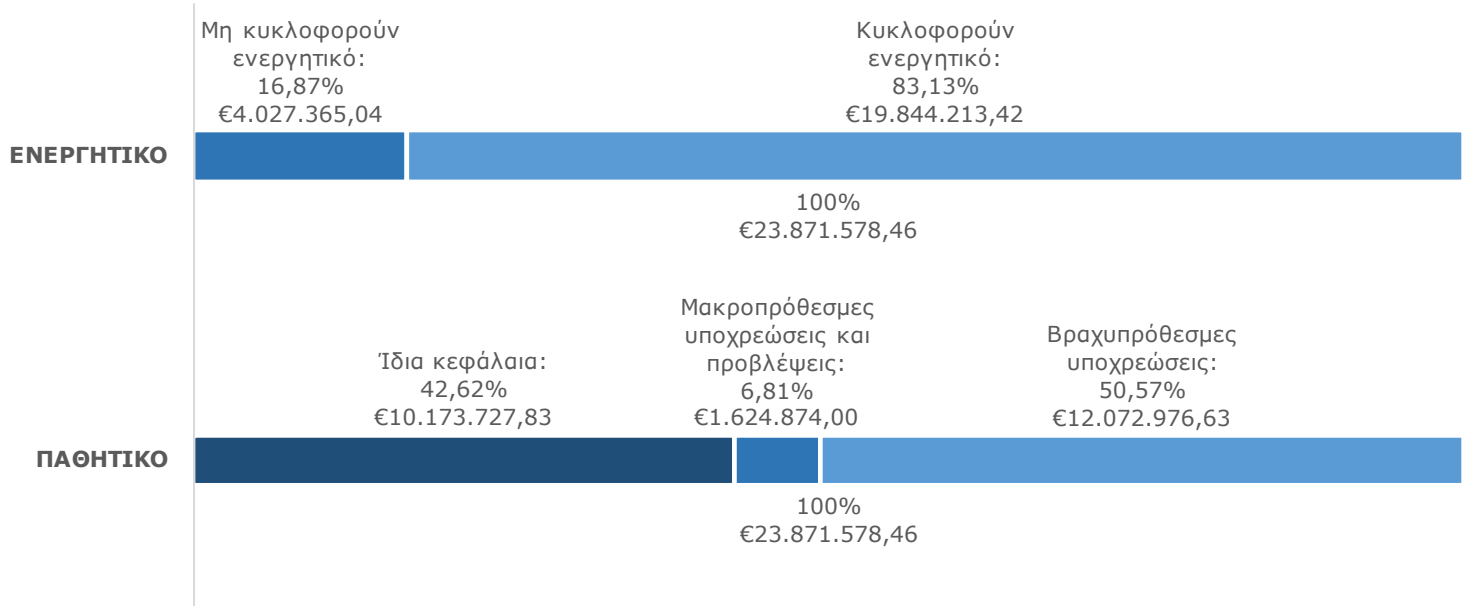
Μη κυκλοφορούν ενεργητικό: 16,87% €4.027.365,04

Κυκλοφορούν ενεργητικό: 83,13% €19.844.213,42

ΕΝΕΡΓΗΤΙΚΟ

100% €23.871.578,46

Ίδια κεφάλαια: 42,62% €10.173.727,83

Μακροπρόθεσμες υποχρεώσεις και προβλέψεις: 6,81% €1.624.874,00

Βραχυπρόθεσμες υποχρεώσεις: 50,57% €12.072.976,63

ΠΑΘΗΤΙΚΟ

100% €23.871.578,46